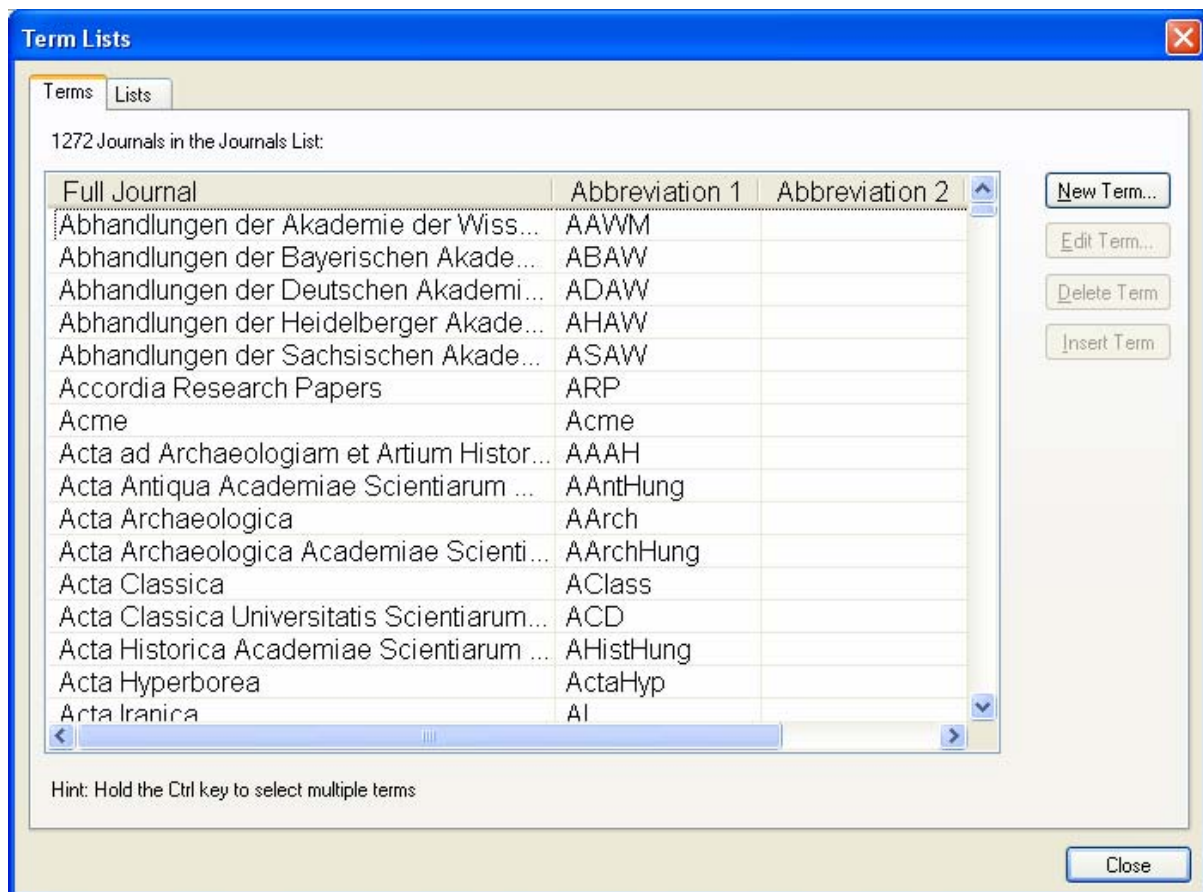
Term Lists

Terms | Lists

1272 Journals in the Journals List:

| Full Journal | Abbreviation 1 | Abbreviation 2 |
|---|---|---|
| Abhandlungen der Akademie der Wiss... | AAWM | |
| Abhandlungen der Bayerischen Akade... | ABAW | |
| Abhandlungen der Deutschen Akademi... | ADAW | |
| Abhandlungen der Heidelberger Akade... | AHAW | |
| Abhandlungen der Sachsischen Akade... | ASAW | |
| Accordia Research Papers | ARP | |
| Acme | Acme | |
| Acta ad Archaeologiam et Artium Histor... | AAAH | |
| Acta Antiqua Academiae Scientiarum ... | AAntHung | |
| Acta Archaeologica | AArch | |
| Acta Archaeologica Academiae Scienti... | AArchHung | |
| Acta Classica | AClass | |
| Acta Classica Universitatis Scientiarum... | ACD | |
| Acta Historica Academiae Scientiarum ... | AHistHung | |
| Acta Hyperborea | ActaHyp | |
| Acta Iranica | AI | |

New Term...
Edit Term...
Delete Term
Insert Term

Hint: Hold the Ctrl key to select multiple terms

Close